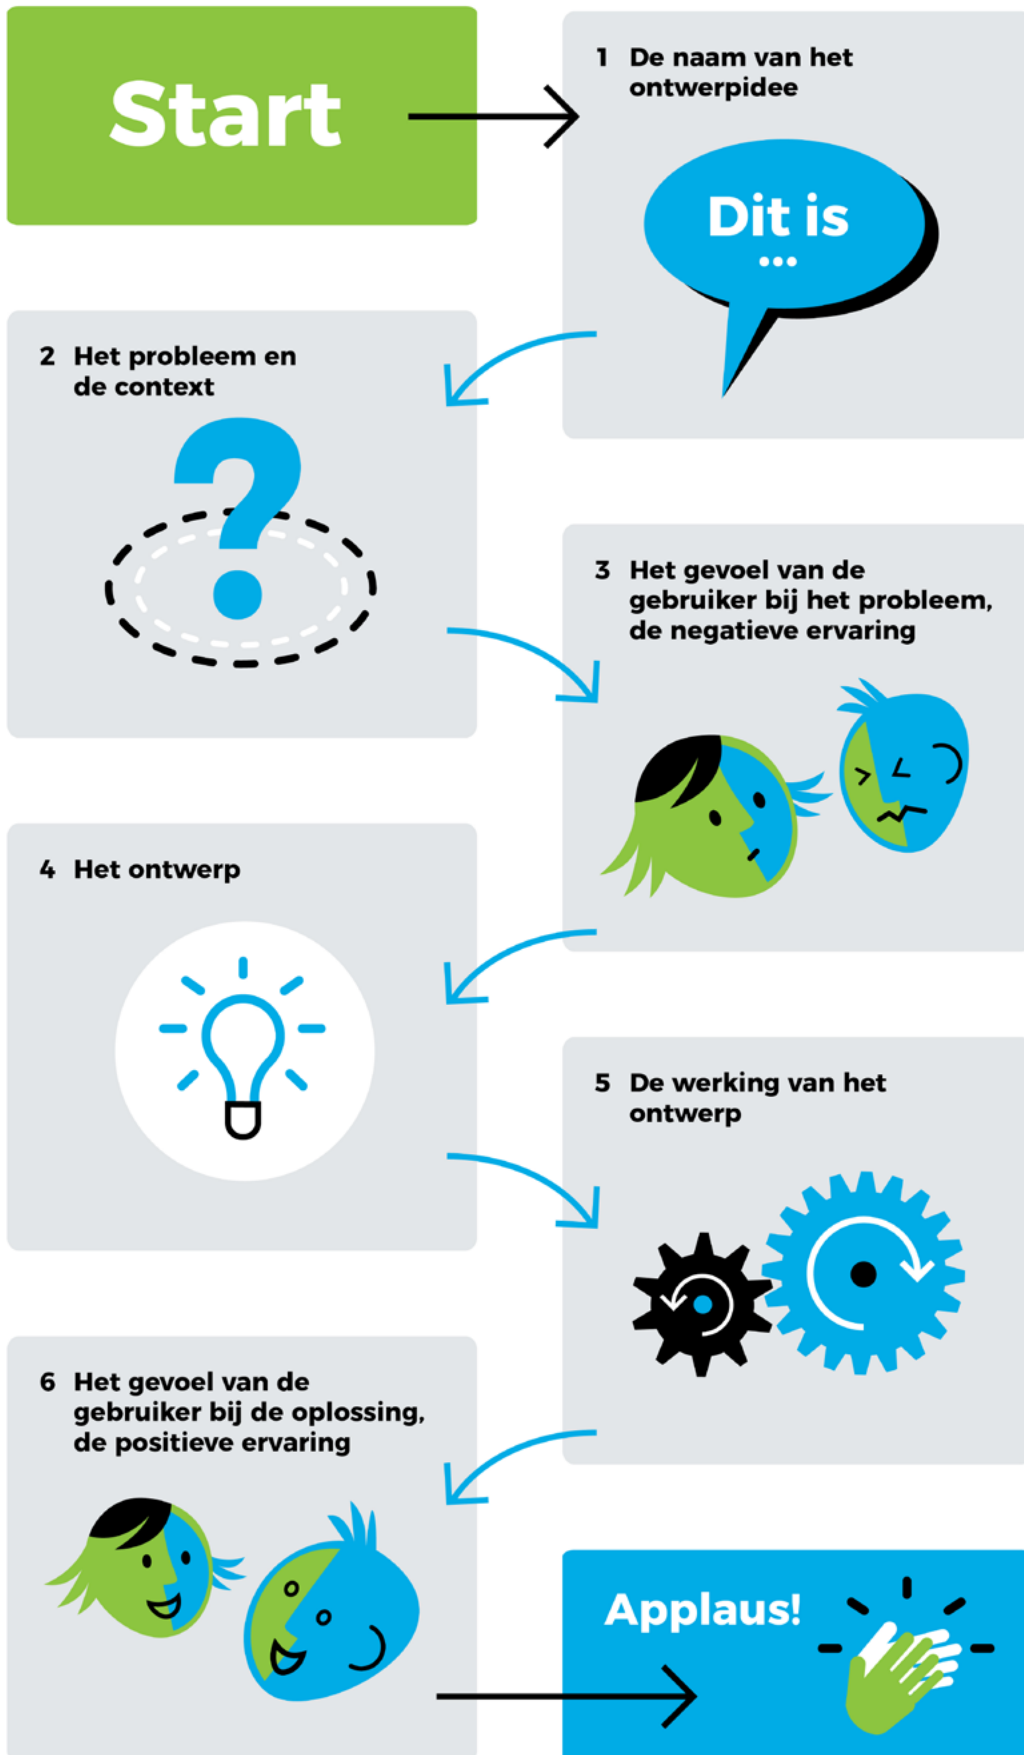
Start

1 De naam van het ontwerpidee

Dit is ...

2 Het probleem en de context

?

3 Het gevoel van de gebruiker bij het probleem, de negatieve ervaring

4 Het ontwerp

5 De werking van het ontwerp

6 Het gevoel van de gebruiker bij de oplossing, de positieve ervaring

Applaus!